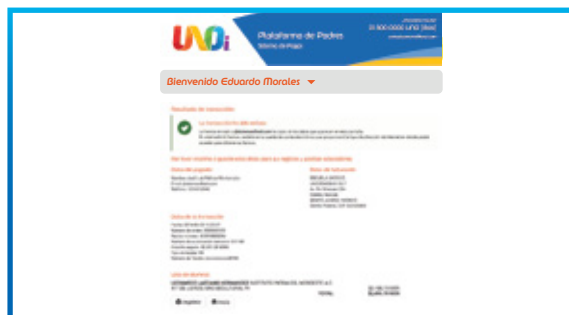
UNOi

Plataforma de Padres
Sistema de Pago

01 800 0000 UNO (866)

Bienvenido Eduardo Morales

Resultado de transacción

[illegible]

Por favor imprime o guarda estos datos para su registro y posibles aclaraciones

Datos del pagador

Datos de facturación

Detalle de la transacción

Lista de alumnos

TOTAL

Imprimir

Inicio